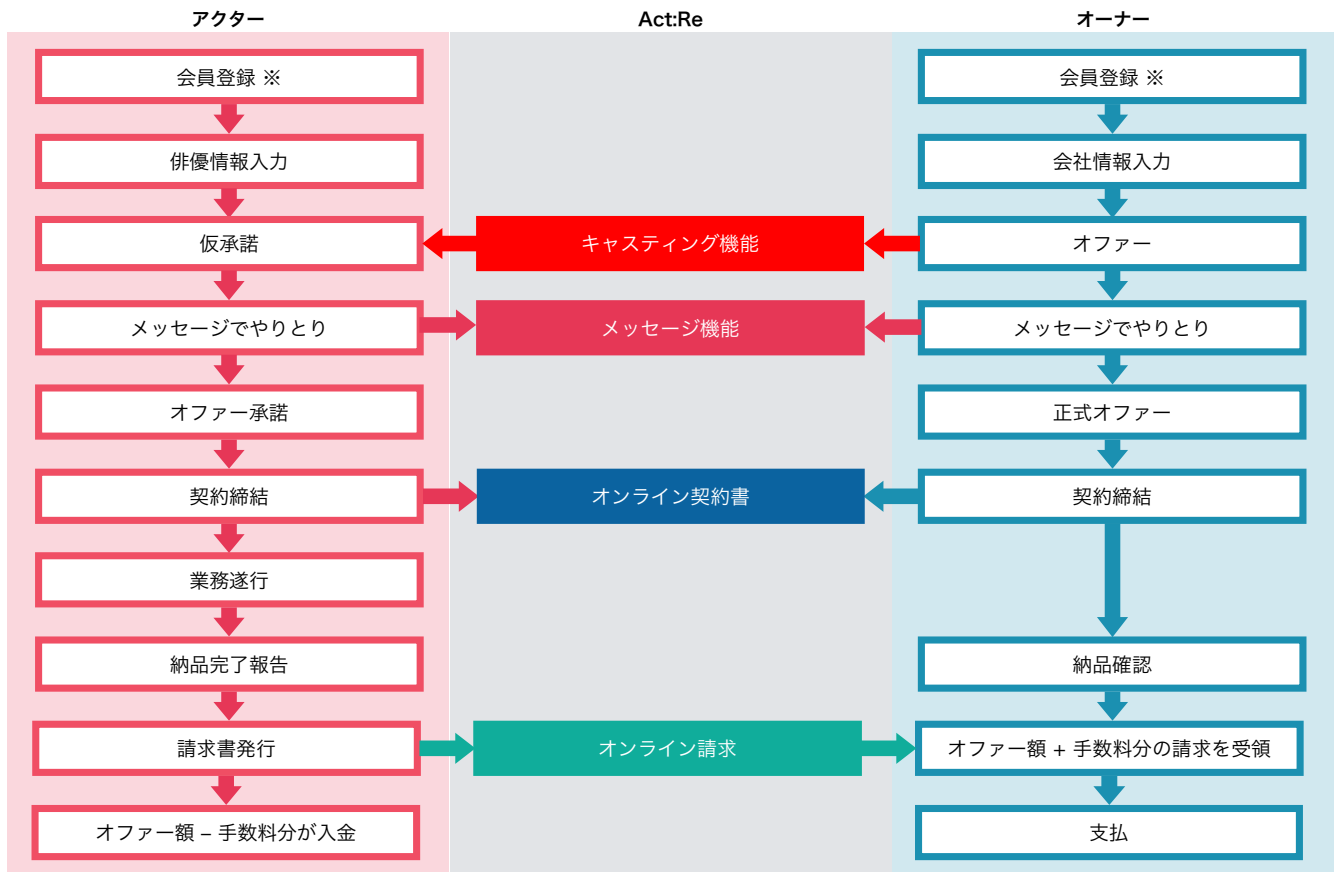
アクター

会員登録 ※

俳優情報入力

仮承諾

メッセージでやりとり

オファー承諾

契約締結

業務遂行

納品完了報告

請求書発行

オファー額 − 手数料分が入金

Act:Re

キャスティング機能

メッセージ機能

オンライン契約書

オンライン請求

オーナー

会員登録 ※

会社情報入力

オファー

メッセージでやりとり

正式オファー

契約締結

納品確認

オファー額 + 手数料分の請求を受領

支払